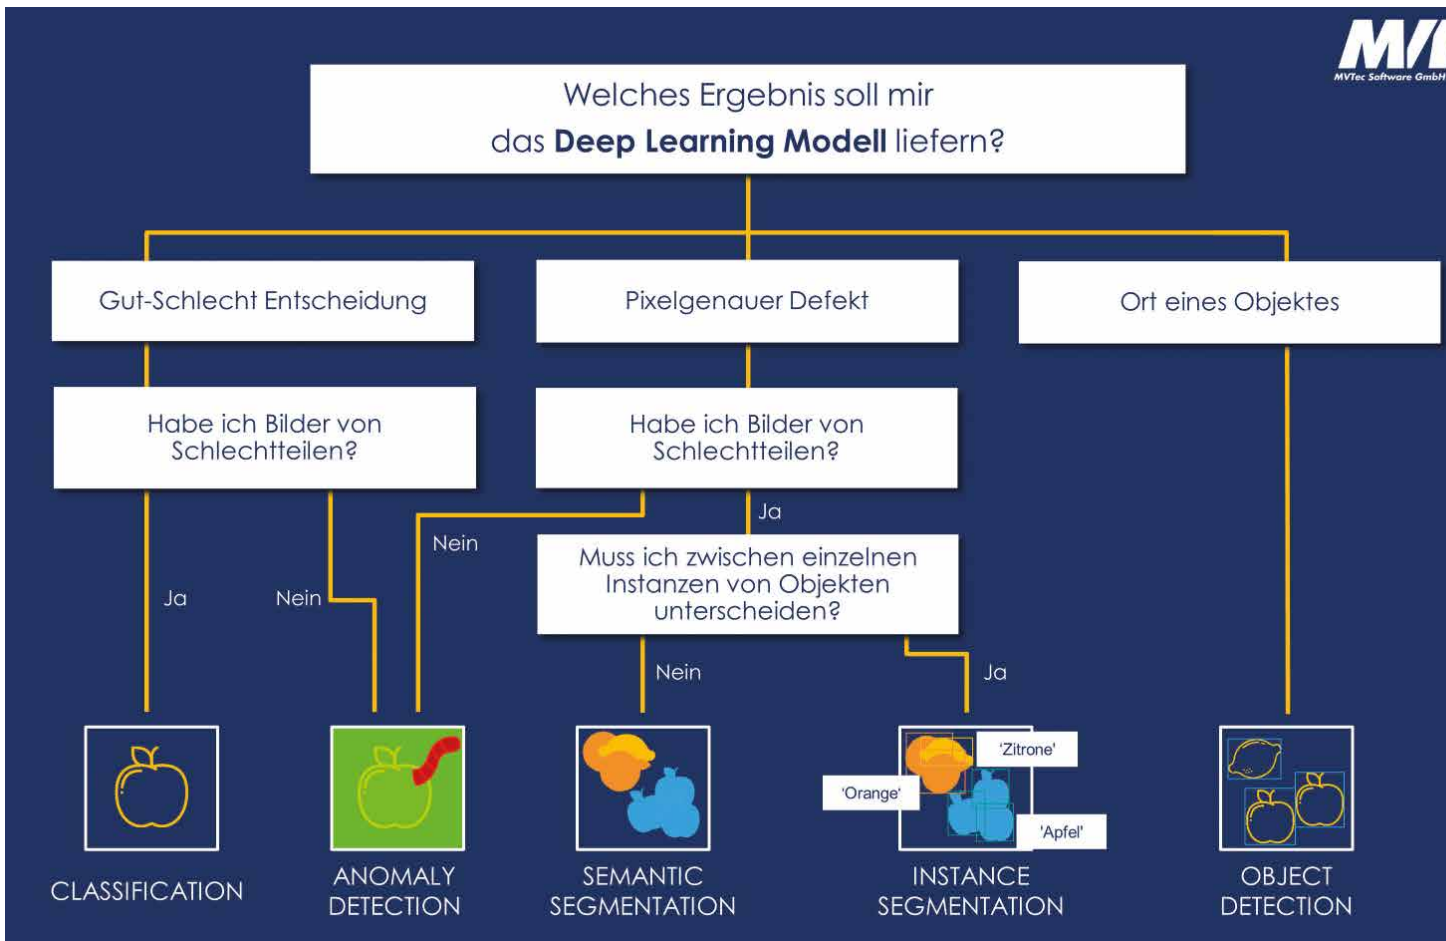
MVTec Software GmbH

Welches Ergebnis soll mir das **Deep Learning Modell** liefern?

Gut-Schlecht Entscheidung

Pixelgenauer Defekt

Ort eines Objektes

Habe ich Bilder von Schlechtteilen?

Habe ich Bilder von Schlechtteilen?

Ja

Nein

Nein

Ja

Muss ich zwischen einzelnen Instanzen von Objekten unterscheiden?

Nein

Ja

'Zitrone'

'Orange'

'Apfel'

CLASSIFICATION

ANOMALY DETECTION

SEMANTIC SEGMENTATION

INSTANCE SEGMENTATION

OBJECT DETECTION